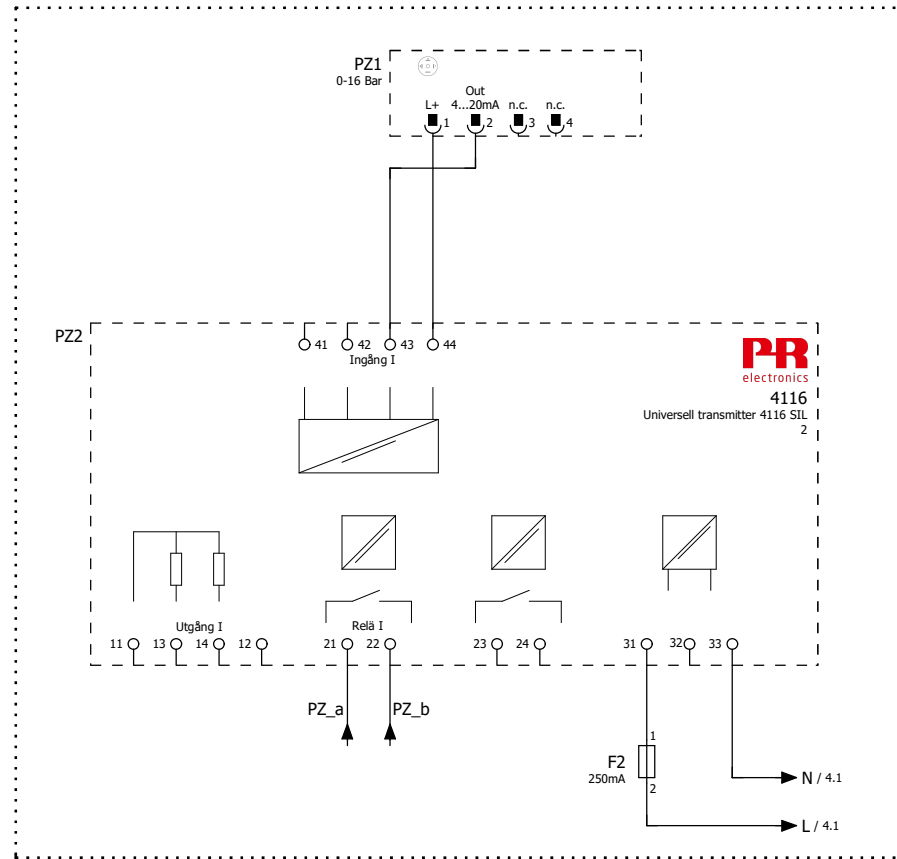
PZ1
0-16 Bar

Out
L+ 4...20mA n.c. n.c.
1 2 3 4

PZ2

41 42 43 44
Ingång I

PR
electronics
4116
Universell transmitter 4116 SIL
2

Utgång I
11 13 14 12

Relä I
21 22

23 24

31 32 33

PZ_a PZ_b

1
F2
250mA
2

N / 4.1
L / 4.1